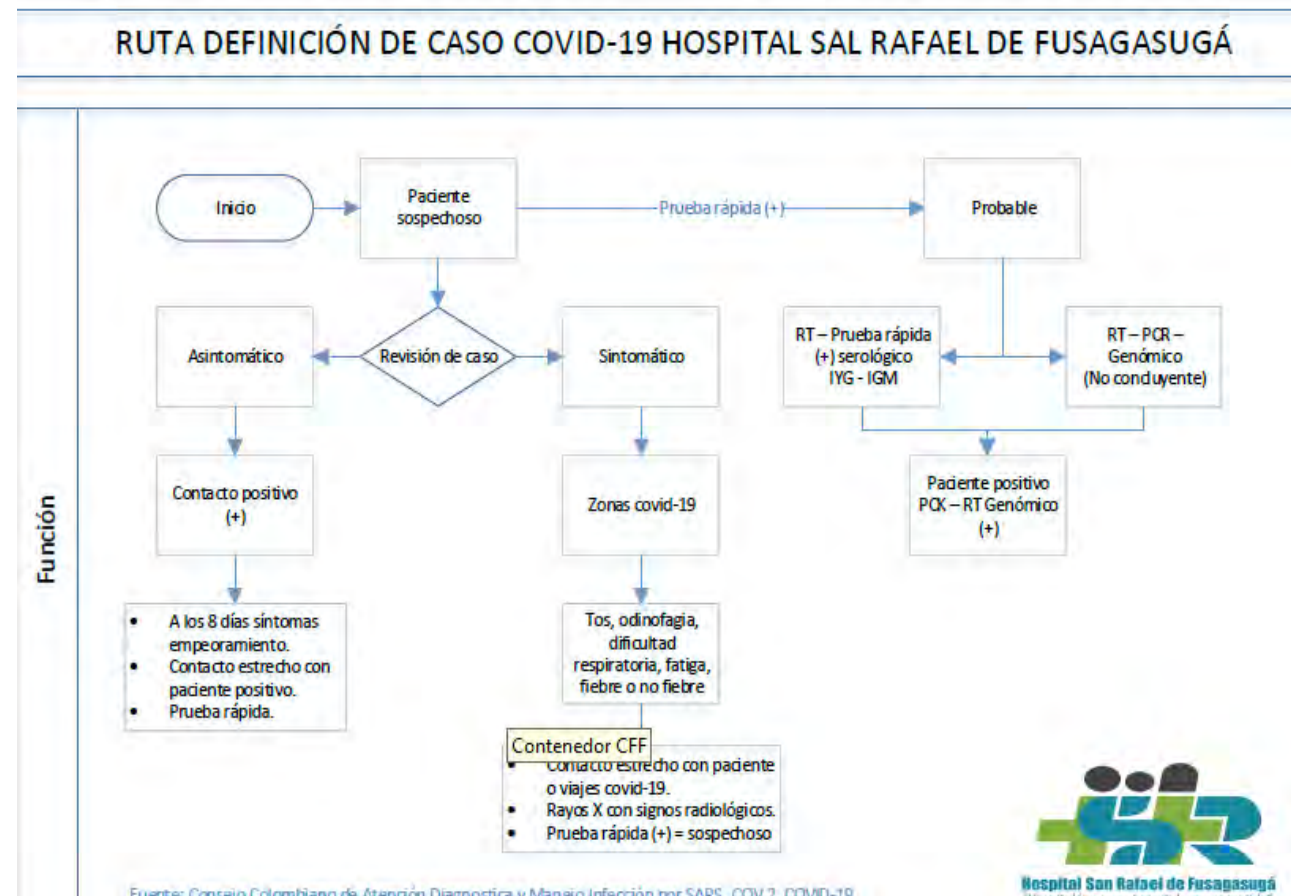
RUTA DEFINICIÓN DE CASO COVID-19 HOSPITAL SAL RAFAEL DE FUSAGASUGÁ

Función

Inicio

Paciente sospechoso

Prueba rápida (+)

Probable

Asintomático

Revisión de caso

Sintomático

RT – Prueba rápida (+) serológico IYG - IGM

RT – PCR – Genómico (No conduyente)

Contacto positivo (+)

Zonas covid-19

Paciente positivo PCX – RT Genómico (+)

- A los 8 días síntomas empeoramiento.
- Contacto estrecho con paciente positivo.
- Prueba rápida.

Tos, odinofagia, dificultad respiratoria, fatiga, fiebre o no fiebre

Contenedor CFF

- Contacto estrecho con paciente o viajes covid-19.
- Rayos X con signos radiológicos.
- Prueba rápida (+) = sospechoso

Fuente: Consejo Colombiano de Atención Diagnostica y Manejo Infección por SARS- COV 2- COVID-19

Hospital San Rafael de Fusagasugá